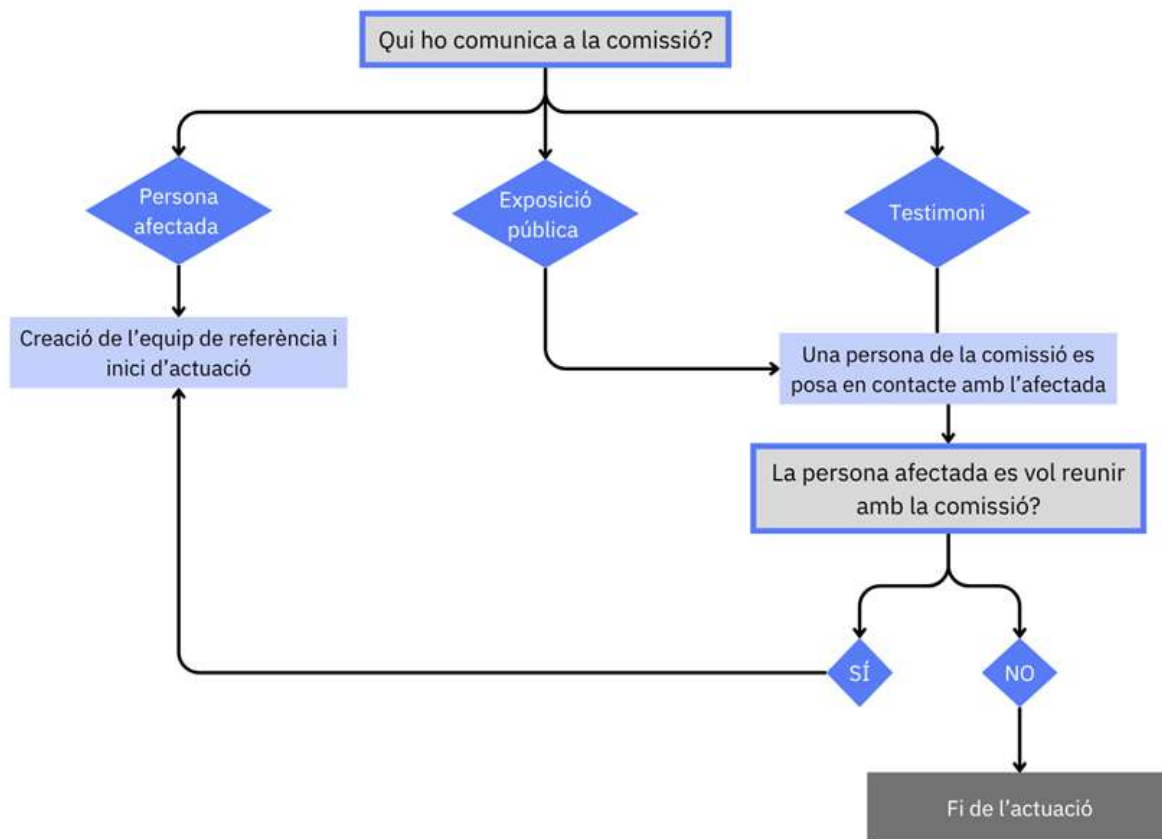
Qui ho comunica a la comissió?

Persona afectada

Exposició pública

Testimoni

Creació de l'equip de referència i inici d'actuació

Una persona de la comissió es posa en contacte amb l'afectada

La persona afectada es vol reunir amb la comissió?

SÍ

NO

Fi de l'actuació